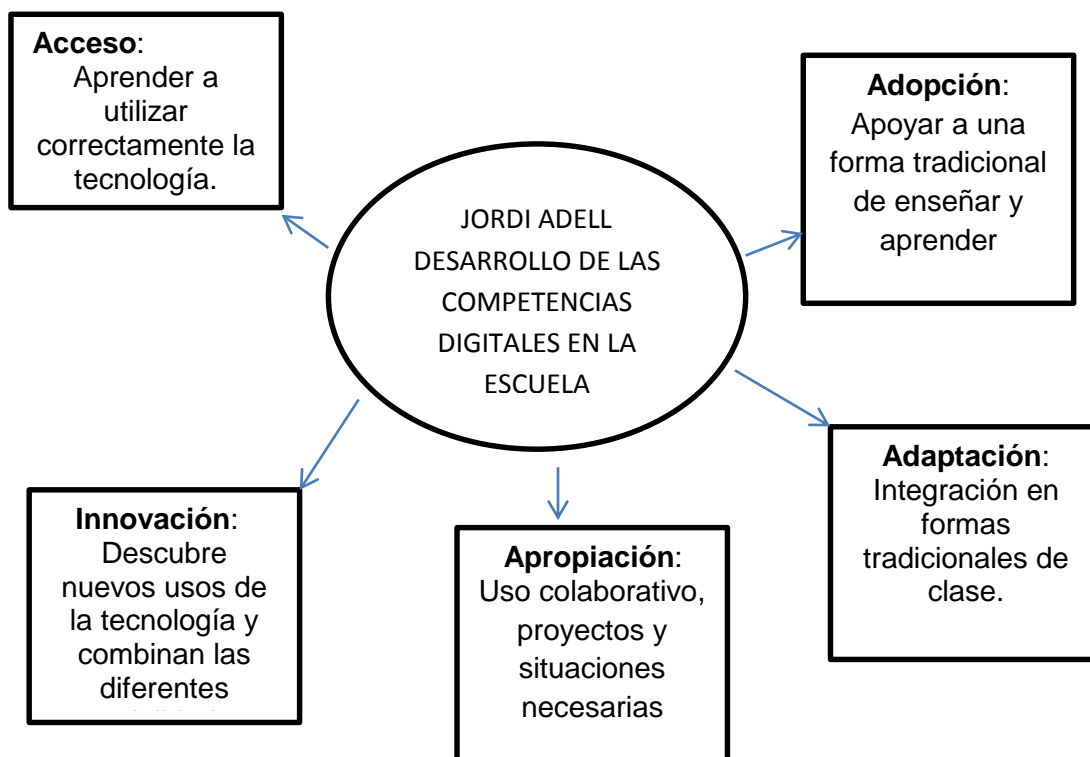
Acceso:
Aprender a utilizar correctamente la tecnología.

JORDI ADELL
DESARROLLO DE LAS COMPETENCIAS DIGITALES EN LA ESCUELA

Adopción:
Apoyar a una forma tradicional de enseñar y aprender

Adaptación:
Integración en formas tradicionales de clase.

Apropiación:
Uso colaborativo, proyectos y situaciones necesarias

Innovación:
Descubre nuevos usos de la tecnología y combinan las diferentes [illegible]